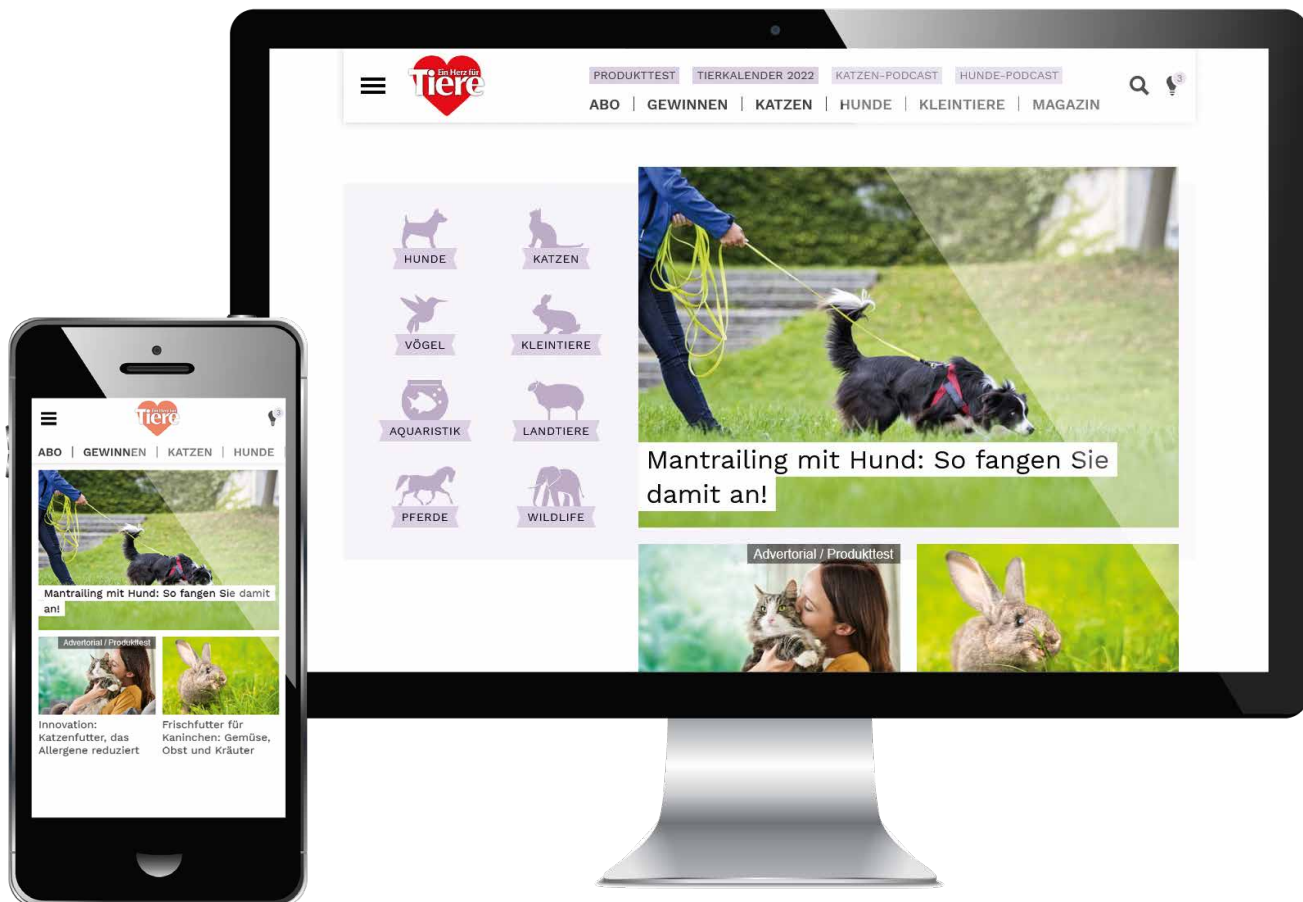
Ein Herz für Tiere

PRODUKTTEST TIERKALENDER 2022 KATZEN-PODCAST HUNDE-PODCAST

ABO | GEWINNEN | KATZEN | HUNDE | KLEINTIERE | MAGAZIN

HUNDE
KATZEN
VÖGEL
KLEINTIERE
AQUARISTIK
LANDTIERE
PFERDE
WILDLIFE

Mantrailing mit Hund: So fangen Sie damit an!

Advertorial / Produkttest

Ein Herz für Tiere

ABO | GEWINNEN | KATZEN | HUNDE

Mantrailing mit Hund: So fangen Sie damit an!

Advertorial / Produkttest

Innovation: Katzenfutter, das Allergene reduziert

Frischfutter für Kaninchen: Gemüse, Obst und Kräuter